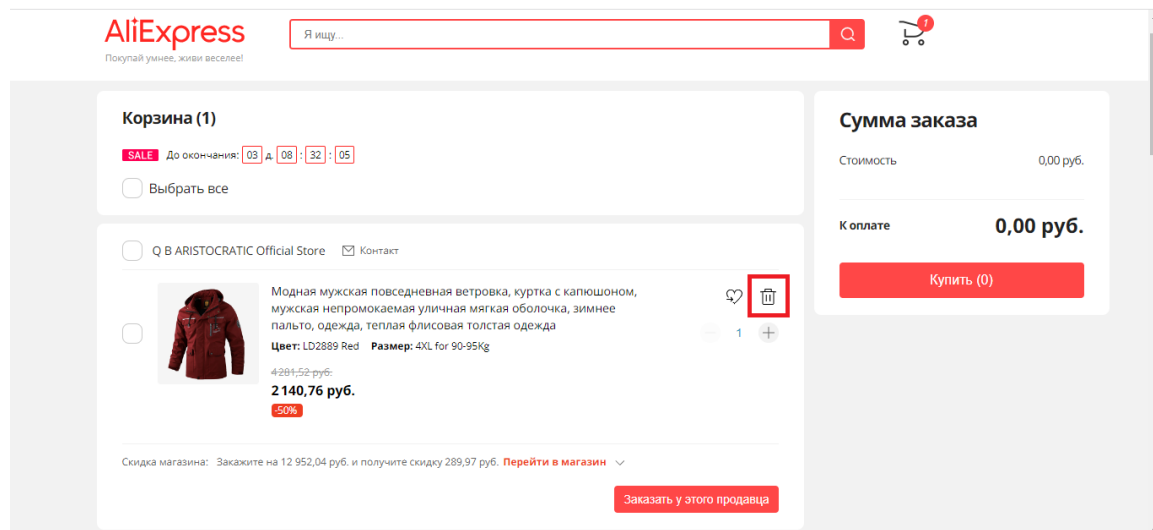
AliExpress
Покупай умнее, живи веселее!

Я ищу...

1

Корзина (1)

SALE До окончания: 03 д. 08 : 32 : 05

Выбрать все

Q B ARISTOCRATIC Official Store Контакт

Модная мужская повседневная ветровка, куртка с капюшоном, мужская непромокаемая уличная мягкая оболочка, зимнее пальто, одежда, теплая флисовая толстая одежда

Цвет: LD2889 Red Размер: 4XL for 90-95Kg

4 281,52 руб.
2 140,76 руб.
-50%

1

Скидка магазина: Закажите на 12 952,04 руб. и получите скидку 289,97 руб. Перейти в магазин

Заказать у этого продавца

Сумма заказа

Стоимость 0,00 руб.

К оплате 0,00 руб.

Купить (0)